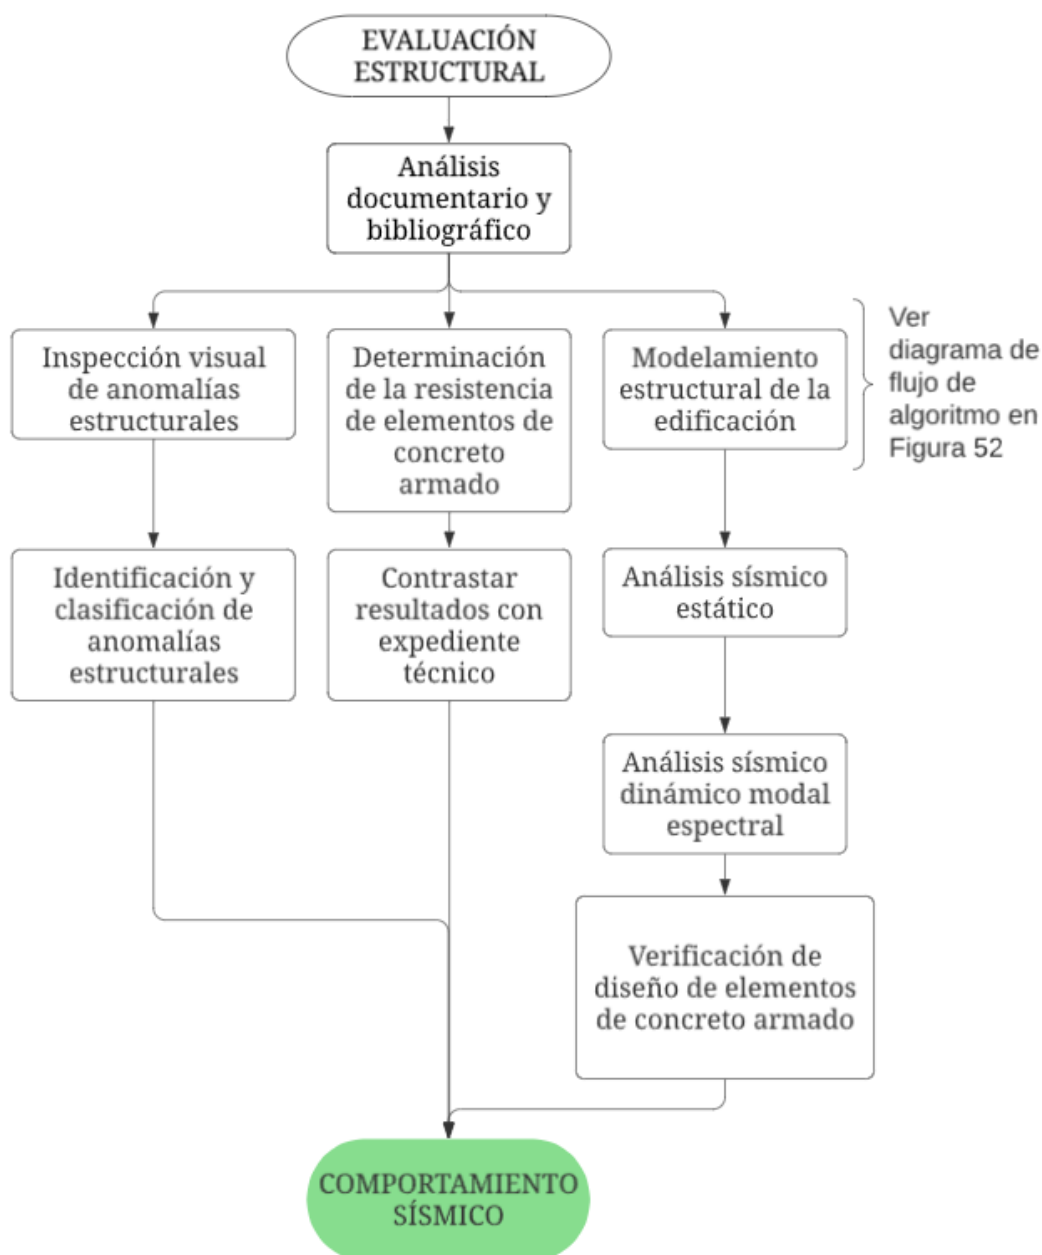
EVALUACIÓN ESTRUCTURAL

Análisis documentario y bibliográfico

Inspección visual de anomalías estructurales

Determinación de la resistencia de elementos de concreto armado

Modelamiento estructural de la edificación

Ver diagrama de flujo de algoritmo en Figura 52

Identificación y clasificación de anomalías estructurales

Contrastar resultados con expediente técnico

Análisis sísmico estático

Análisis sísmico dinámico modal espectral

Verificación de diseño de elementos de concreto armado

COMPORTAMIENTO SÍSMICO